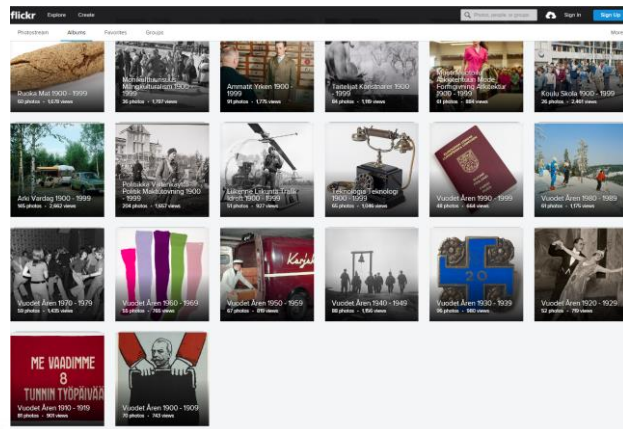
flickr Explore Create

Photos, people or groups

Sign In

Sign Up

Photostream Albums Favorites Groups

More

Ruoka Mat 1900 - 1999
50 photos • 5,678 views

Monikulttuurisuus Mångkulturalism 1900 - 1999
36 photos • 1,787 views

Ammatit Yrken 1900 - 1999
91 photos • 1,775 views

Taiteilijat Konstnärer 1900 - 1999
64 photos • 1,118 views

Muoti Muotoilu Arkkitehtuuri Mode Formgivning Arkitektur 1900 - 1999
81 photos • 884 views

Koulu Skola 1900 - 1999
26 photos • 2,461 views

Arki Vardag 1900 - 1999
165 photos • 2,862 views

Poliittiset Yhteiskunta Politik Maktutövning 1900 - 1999
204 photos • 1,667 views

Liikenne Liikunta Trafik Idrott 1900 - 1999
51 photos • 927 views

Teknologia Teknologi 1900 - 1999
65 photos • 1,096 views

Vuodet Åren 1990 - 1999
48 photos • 644 views

Vuodet Åren 1980 - 1989
61 photos • 1,175 views

Vuodet Åren 1970 - 1979
59 photos • 1,435 views

Vuodet Åren 1960 - 1969
58 photos • 765 views

Vuodet Åren 1950 - 1959
67 photos • 819 views

Vuodet Åren 1940 - 1949
88 photos • 1,156 views

Vuodet Åren 1930 - 1939
95 photos • 980 views

Vuodet Åren 1920 - 1929
52 photos • 719 views

ME VAADIMME 8 TUNNIN TYÖPÄIVÄÄ

Vuodet Åren 1910 - 1919
91 photos • 981 views

Vuodet Åren 1900 - 1909
70 photos • 743 views